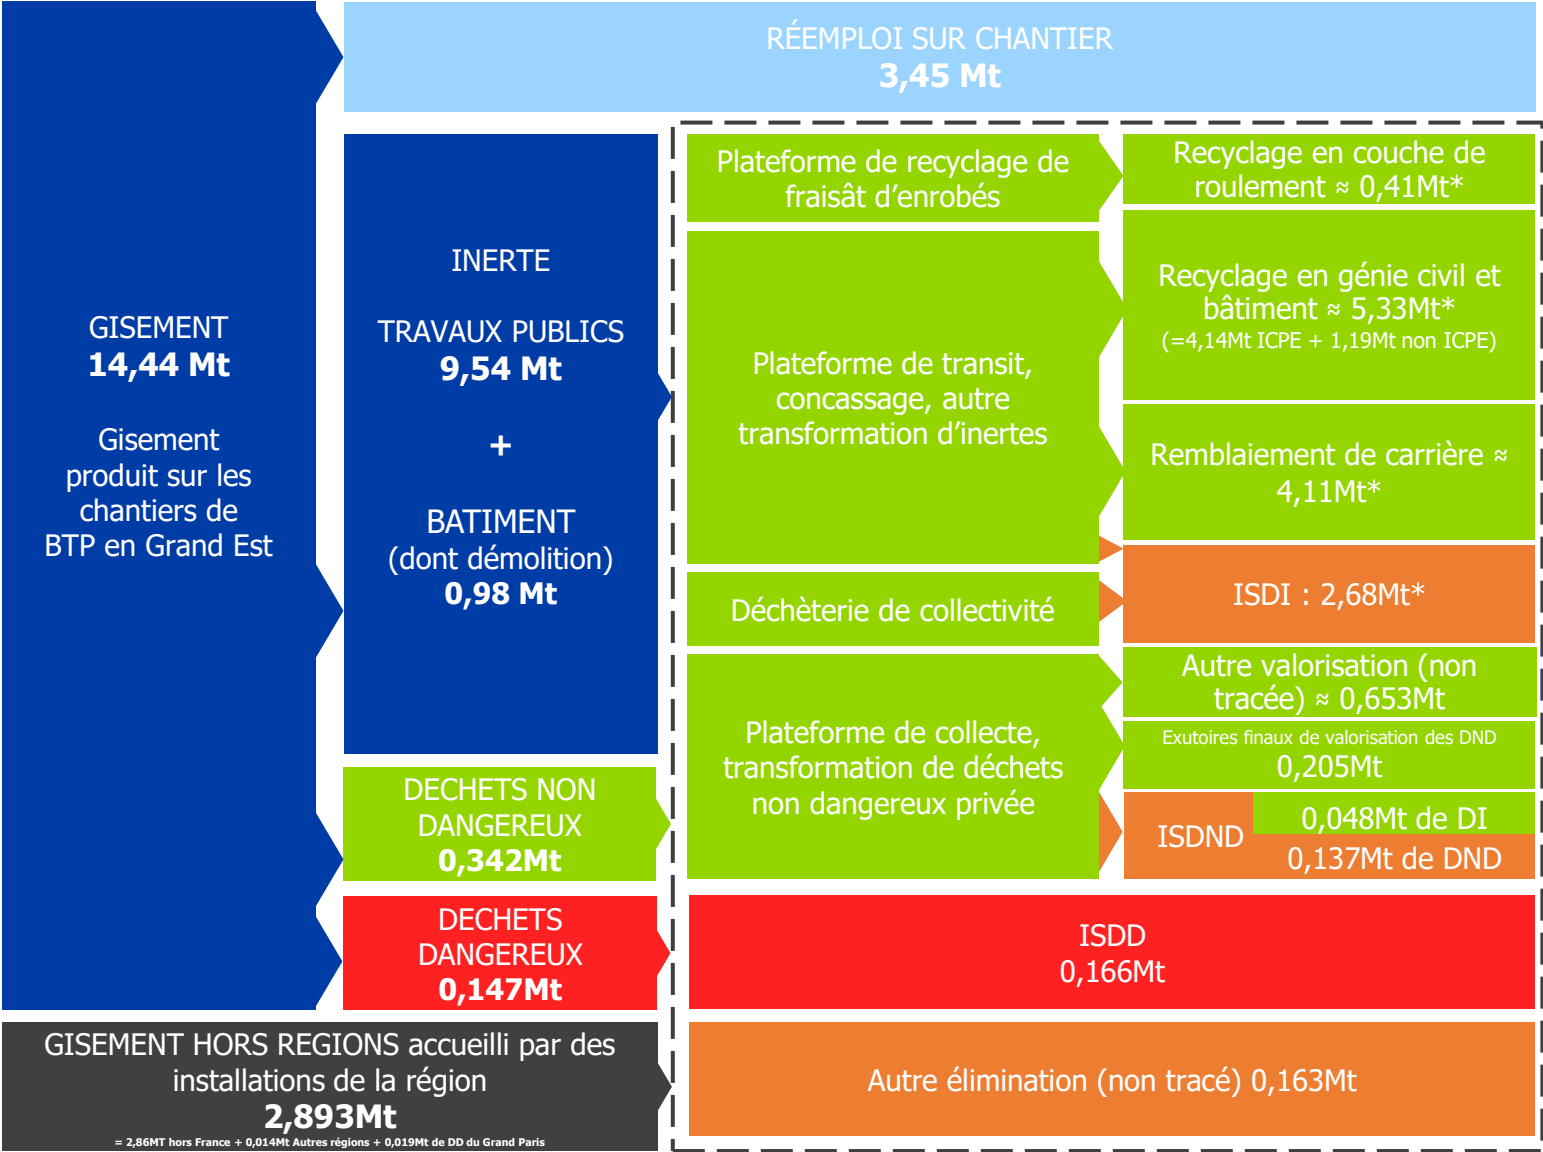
GISEMENT
14,44 Mt

Gisement produit sur les chantiers de BTP en Grand Est

RÉEMPLOI SUR CHANTIER
3,45 Mt

INERTE

TRAVAUX PUBLICS
9,54 Mt

+

BATIMENT
(dont démolition)
0,98 Mt

DECHETS NON DANGEREUX
0,342Mt

DECHETS DANGEREUX
0,147Mt

GISEMENT HORS REGIONS accueilli par des installations de la région
2,893Mt
= 2,86MT hors France + 0,014Mt Autres régions + 0,019Mt de DD du Grand Paris

Plateforme de recyclage de fraisât d'enrobés

Recyclage en couche de roulement ≈ 0,41Mt*

Plateforme de transit, concassage, autre transformation d'inertes

Recyclage en génie civil et bâtiment ≈ 5,33Mt*
(=4,14Mt ICPE + 1,19Mt non ICPE)

Remblaiement de carrière ≈ 4,11Mt*

Déchèterie de collectivité

ISDI : 2,68Mt*

Plateforme de collecte, transformation de déchets non dangereux privée

Autre valorisation (non tracée) ≈ 0,653Mt

Exutoires finaux de valorisation des DND
0,205Mt

ISDND
0,048Mt de DI
0,137Mt de DND

ISDD
0,166Mt

Autre élimination (non tracé) 0,163Mt